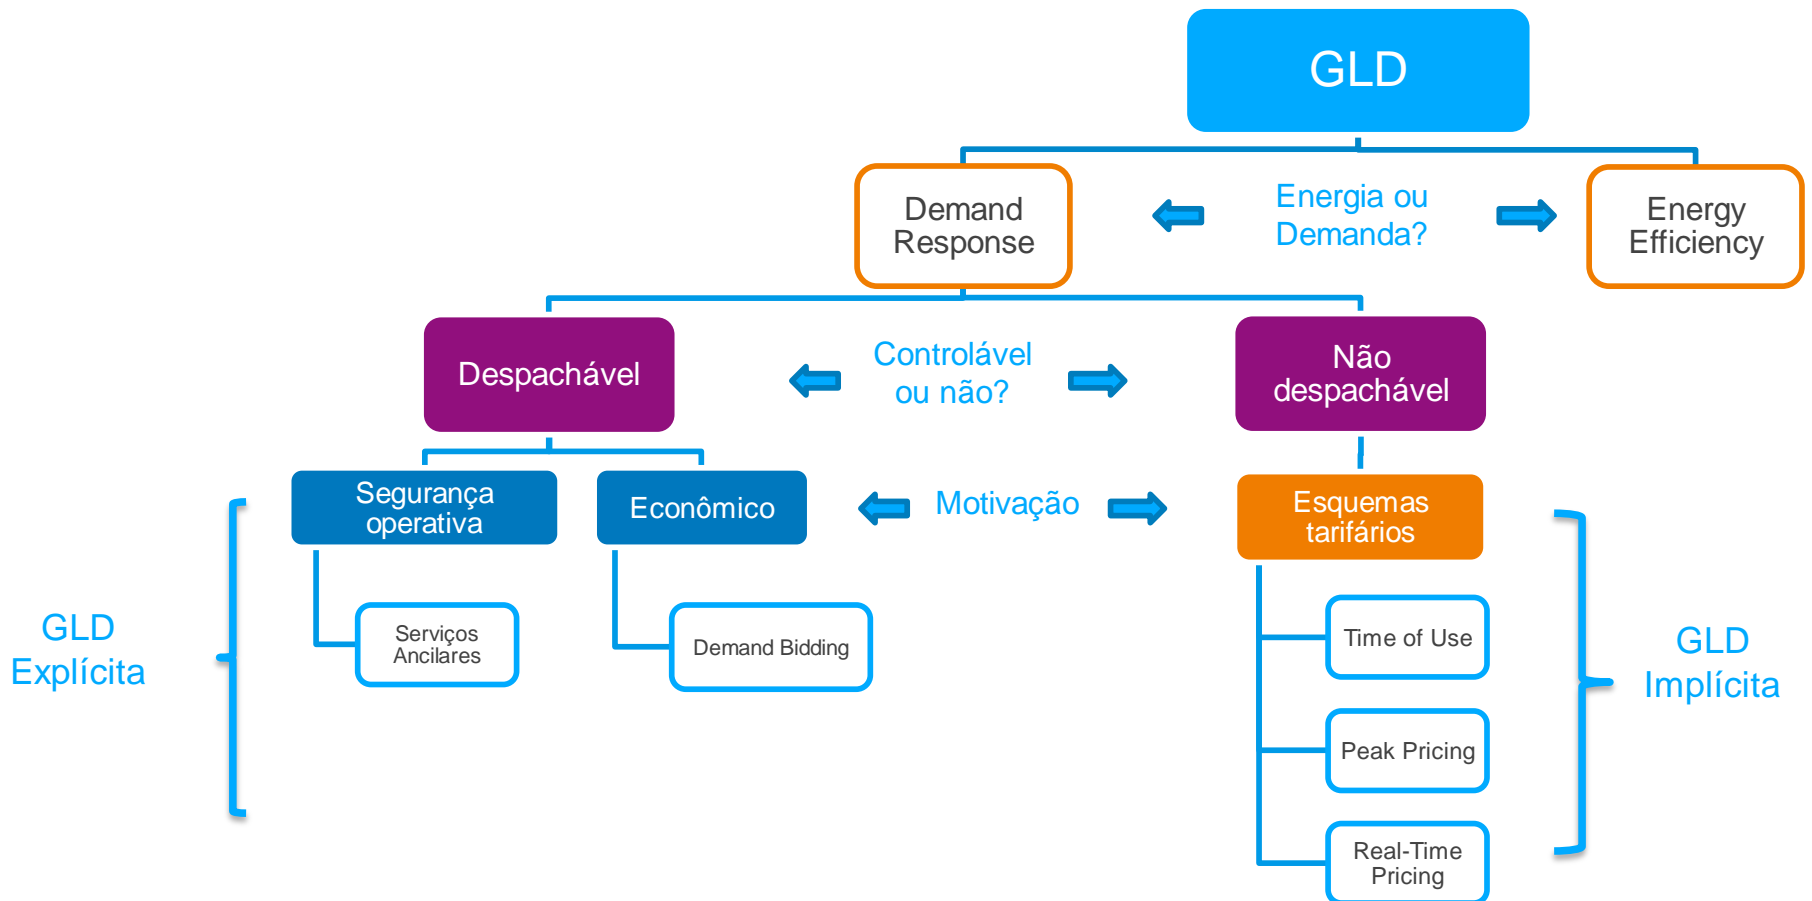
GLD

Demand Response

Energia ou Demanda?

Energy Efficiency

Despachável

Controlável ou não?

Não despachável

Segurança operativa

Econômico

Motivação

Esquemas tarifários

GLD Explícita

Serviços Ancilares

Demand Bidding

Time of Use

Peak Pricing

Real-Time Pricing

GLD Implícita